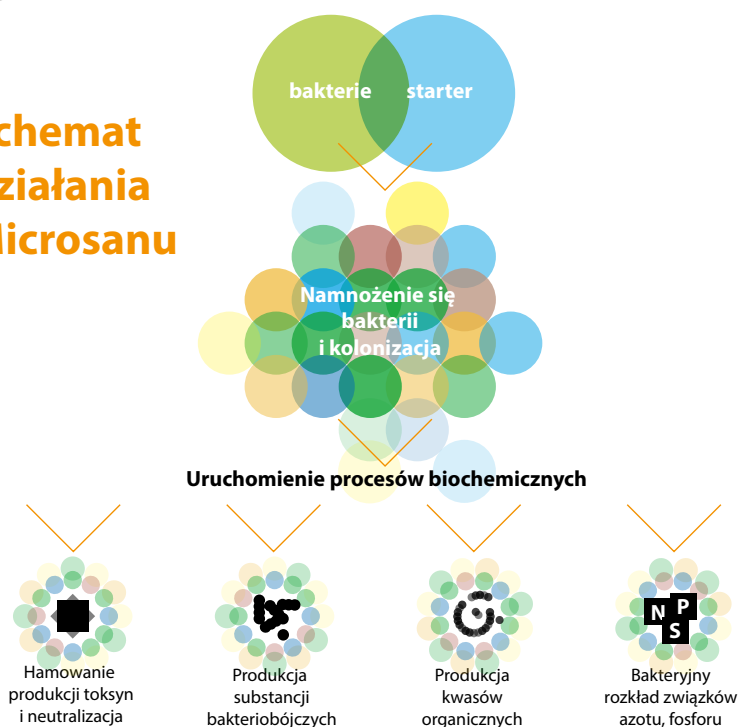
chemat
ziałania
icrosanu

bakterie
starter

Namnożenie się bakterii i kolonizacja

Uruchomienie procesów biochemicznych

Hamowanie produkcji toksyn i neutralizacja

Produkcja substancji bakteriobójczych

Produkcja kwasów organicznych

N P S

Bakteryjny rozkład związków azotu, fosforu